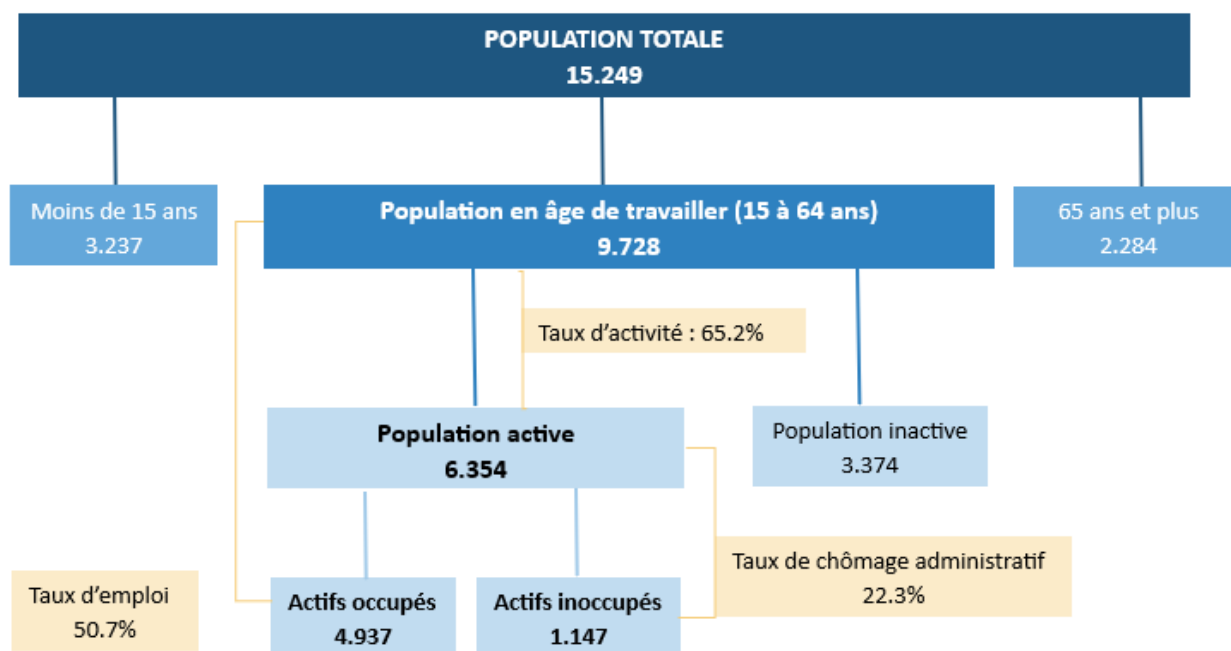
POPULATION TOTALE
15.249

Moins de 15 ans
3.237

Population en âge de travailler (15 à 64 ans)
9.728

65 ans et plus
2.284

Taux d'activité : 65.2%

Population active
6.354

Population inactive
3.374

Taux de chômage administratif
22.3%

Taux d'emploi
50.7%

Actifs occupés
4.937

Actifs inoccupés
1.147